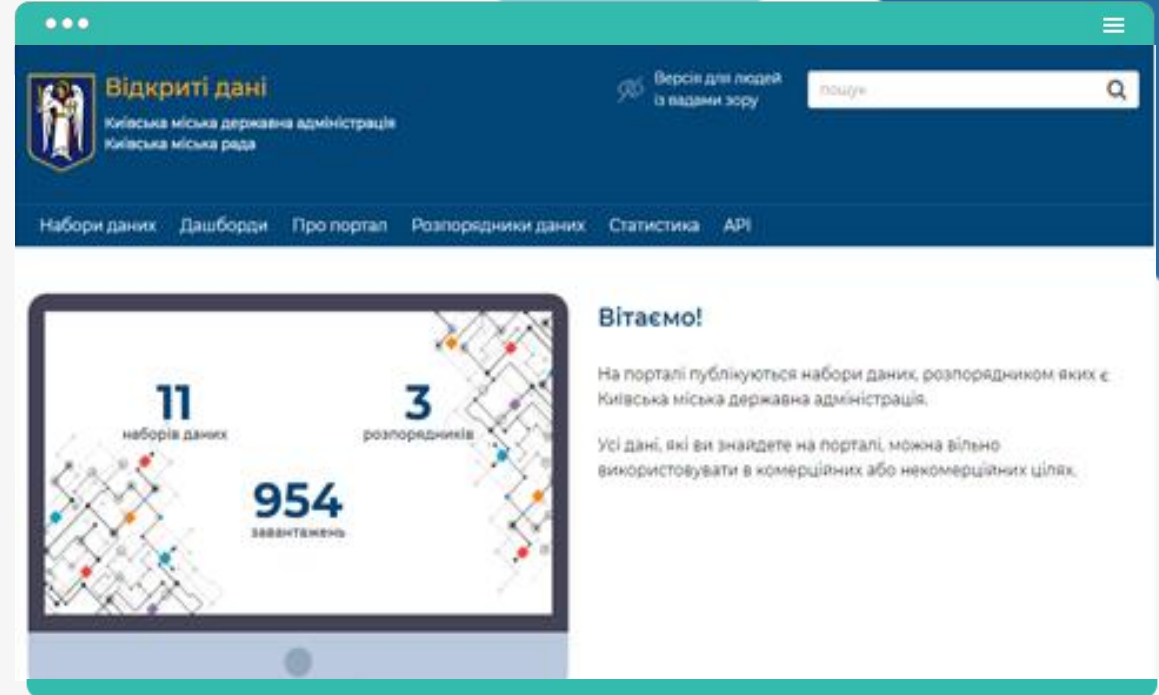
Відкриті дані

Київська міська державна адміністрація
Київська міська рада

Версія для людей із вадами зору

пошук

Набори даних Дашборди Про портал Розпорядники даних Статистика API

11
наборів даних

3
розпорядників

954
завантажень

Вітаємо!

На порталі публікуються набори даних, розпорядником яких є Київська міська державна адміністрація.

Усі дані, які ви знайдете на порталі, можна вільно використовувати в комерційних або некомерційних цілях.